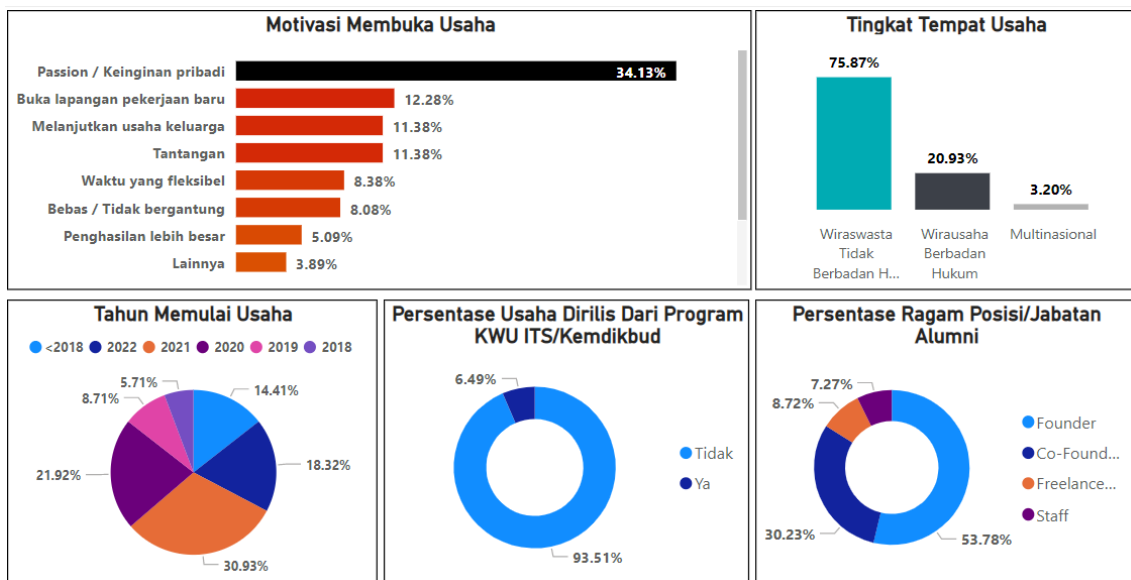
Motivasi Membuka Usaha

Passion / Keinginan pribadi 34.13%
Buka lapangan pekerjaan baru 12.28%
Melanjutkan usaha keluarga 11.38%
Tantangan 11.38%
Waktu yang fleksibel 8.38%
Bebas / Tidak bergantung 8.08%
Penghasilan lebih besar 5.09%
Lainnya 3.89%

Tingkat Tempat Usaha

75.87%
20.93%
3.20%
Wiraswasta Tidak Berbadan H...
Wirausaha Berbadan Hukum
Multinasional

Tahun Memulai Usaha

<2018
2022
2021
2020
2019
2018

5.71%
14.41%
8.71%
18.32%
21.92%
30.93%

Persentase Usaha Dirilis Dari Program KWU ITS/Kemdikbud

6.49%
93.51%
Tidak
Ya

Persentase Ragam Posisi/Jabatan Alumni

7.27%
8.72%
30.23%
53.78%
Founder
Co-Found...
Freelance...
Staff